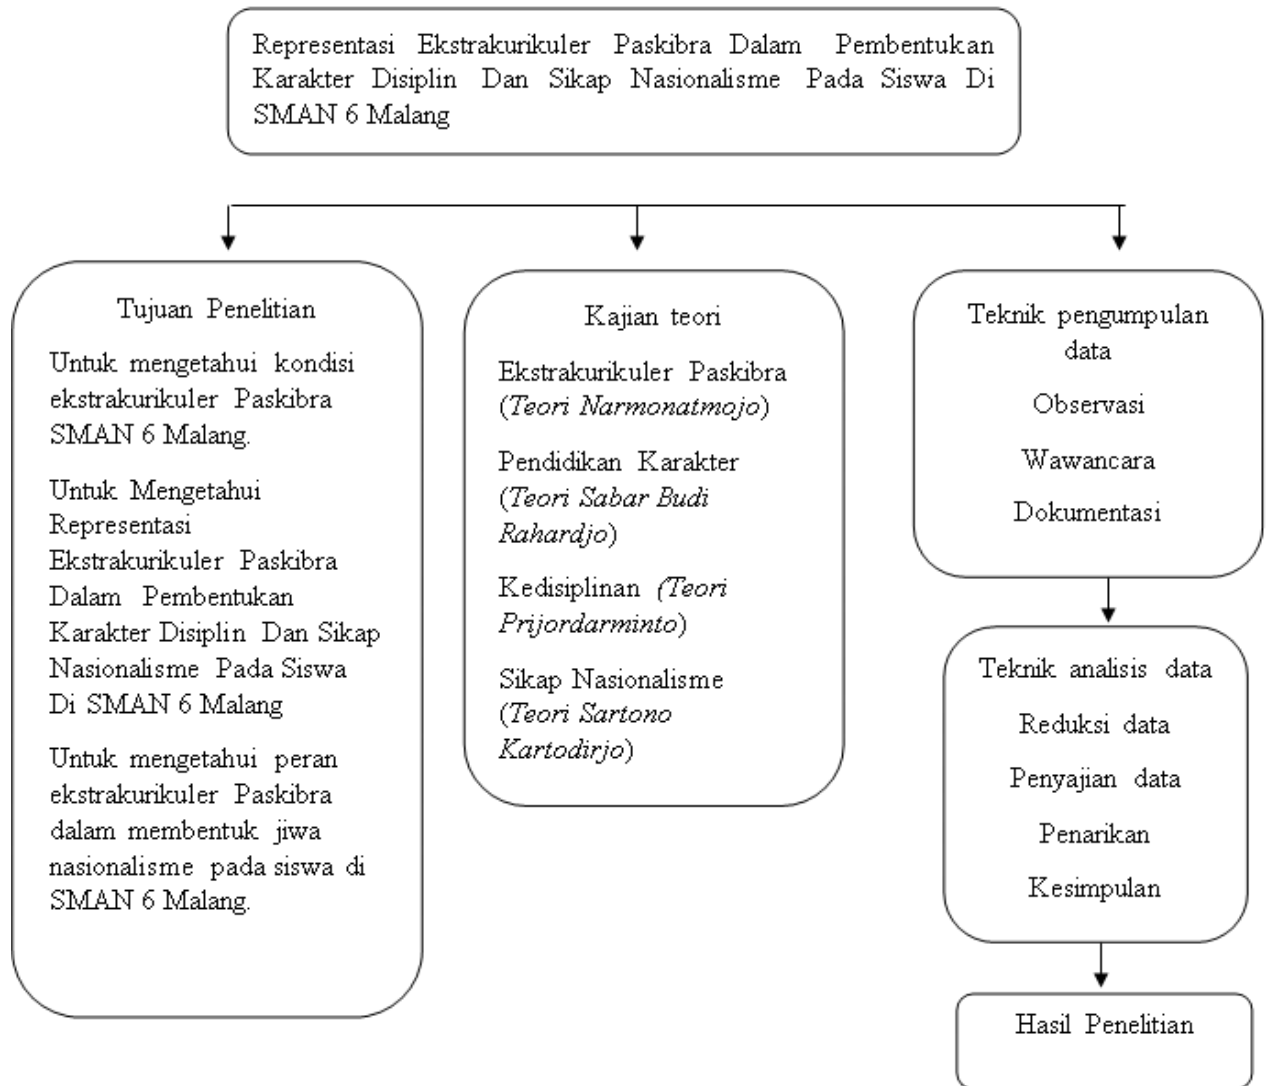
Representasi Ekstrakurikuler Paskibra Dalam Pembentukan Karakter Disiplin Dan Sikap Nasionalisme Pada Siswa Di SMAN 6 Malang

Tujuan Penelitian

Untuk mengetahui kondisi ekstrakurikuler Paskibra SMAN 6 Malang.

Untuk Mengetahui Representasi Ekstrakurikuler Paskibra Dalam Pembentukan Karakter Disiplin Dan Sikap Nasionalisme Pada Siswa Di SMAN 6 Malang

Untuk mengetahui peran ekstrakurikuler Paskibra dalam membentuk jiwa nasionalisme pada siswa di SMAN 6 Malang.

Kajian teori

Ekstrakurikuler Paskibra (Teori Narmonatmojo)

Pendidikan Karakter (Teori Sabar Budi Rahardjo)

Kedisiplinan (Teori Prijordarminto)

Sikap Nasionalisme (Teori Sartono Kartodirjo)

Teknik pengumpulan data

Observasi

Wawancara

Dokumentasi

Teknik analisis data

Reduksi data

Penyajian data

Penarikan

Kesimpulan

Hasil Penelitian